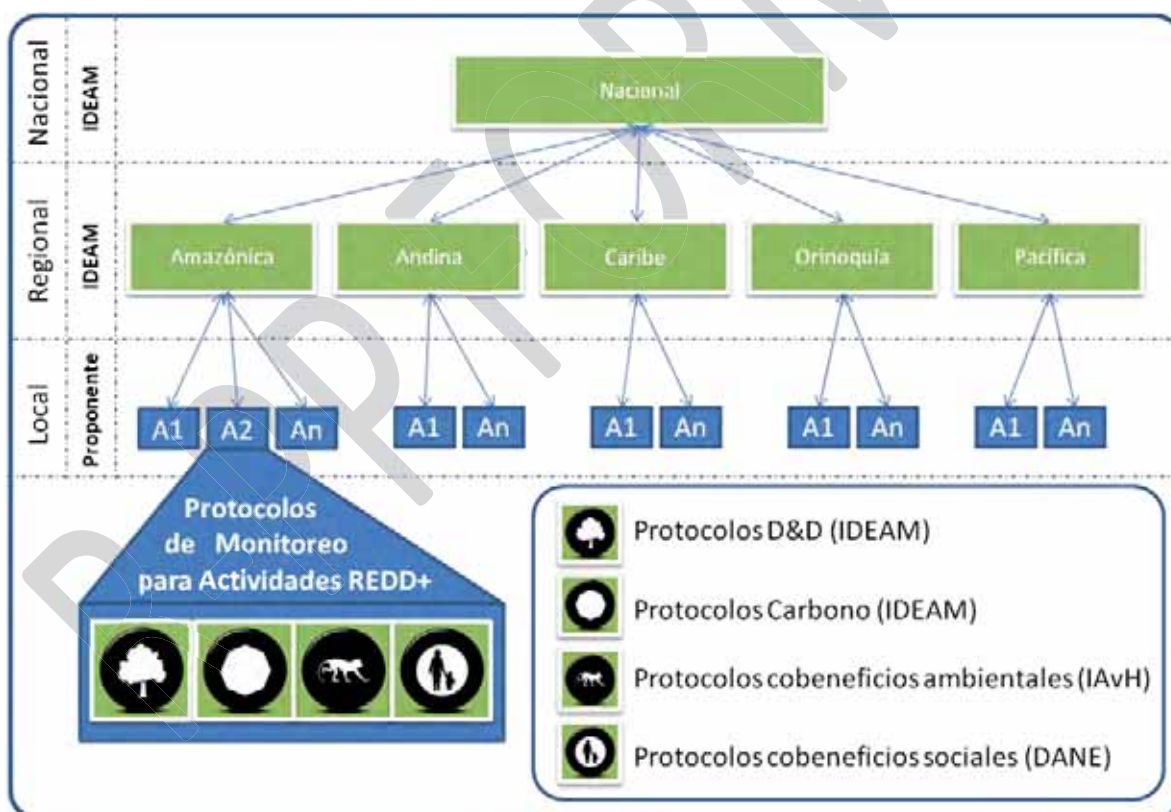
Nacional
IDEAM
Regional
IDEAM
Local
Proponente

Nacional

Amazónica
Andina
Caribe
Orinoquia
Pacifica

A1 A2 An
A1 An
A1 An
A1 An
A1 An

Protocolos de Monitoreo para Actividades REDD+

Protocolos D&D (IDEAM)
Protocolos Carbono (IDEAM)
Protocolos cobeneficios ambientales (IAvH)
Protocolos cobeneficios sociales (DANE)